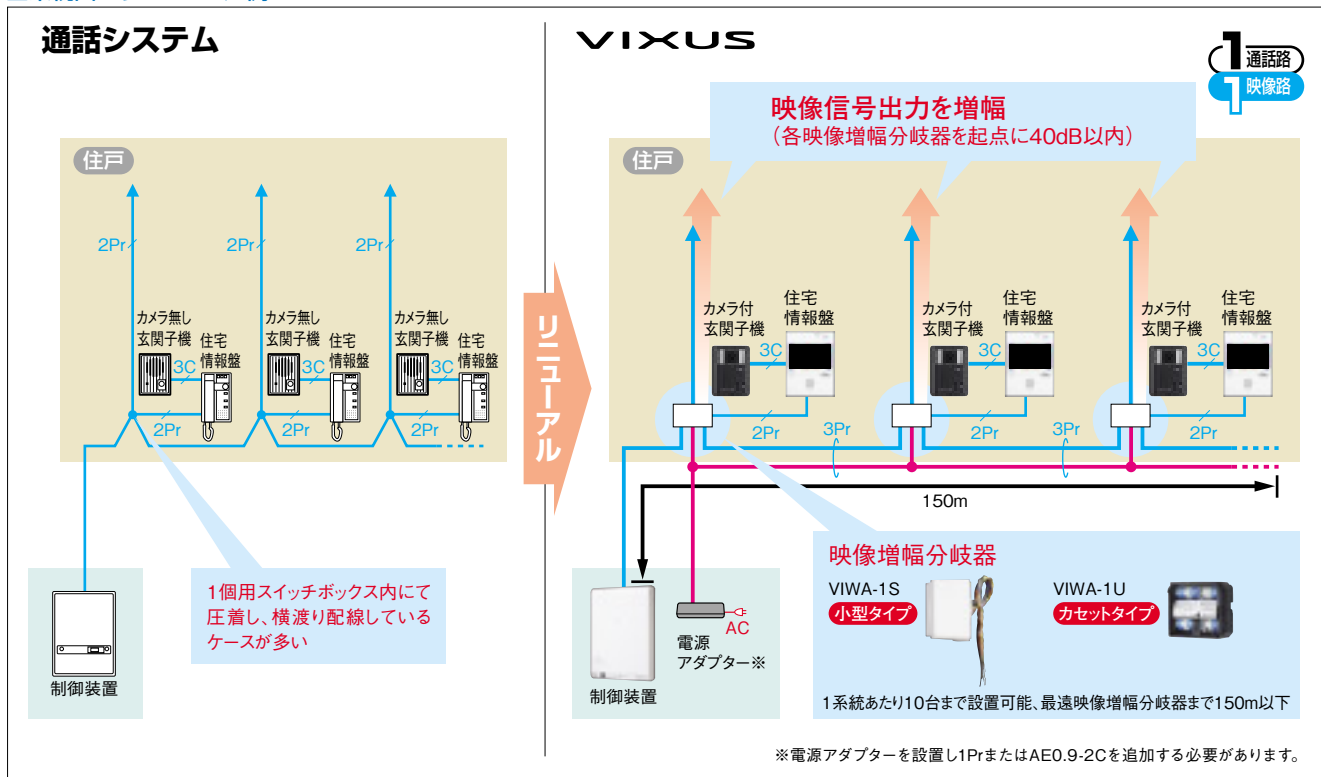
通話システム

住戸

2Pr

2Pr

2Pr

カメラ無し玄関子機

3C

住宅情報盤

カメラ無し玄関子機

3C

住宅情報盤

カメラ無し玄関子機

3C

住宅情報盤

2Pr

2Pr

2Pr

制御装置

1個用スイッチボックス内にて圧着し、横渡り配線しているケースが多い

リニューアル

VIXUS

1 通話路
1 映像路

映像信号出力を増幅
（各映像増幅分岐器を起点に40dB以内）

住戸

カメラ付玄関子機

住宅情報盤

3C

カメラ付玄関子機

住宅情報盤

3C

カメラ付玄関子機

住宅情報盤

3C

2Pr

3Pr

2Pr

3Pr

2Pr

150m

映像増幅分岐器

VIWA-1S
小型タイプ

VIWA-1U
カセットタイプ

1系統あたり10台まで設置可能、最遠映像増幅分岐器まで150m以下

AC

電源アダプター※

制御装置

※電源アダプターを設置し1PrまたはAE0.9-2Cを追加する必要があります。